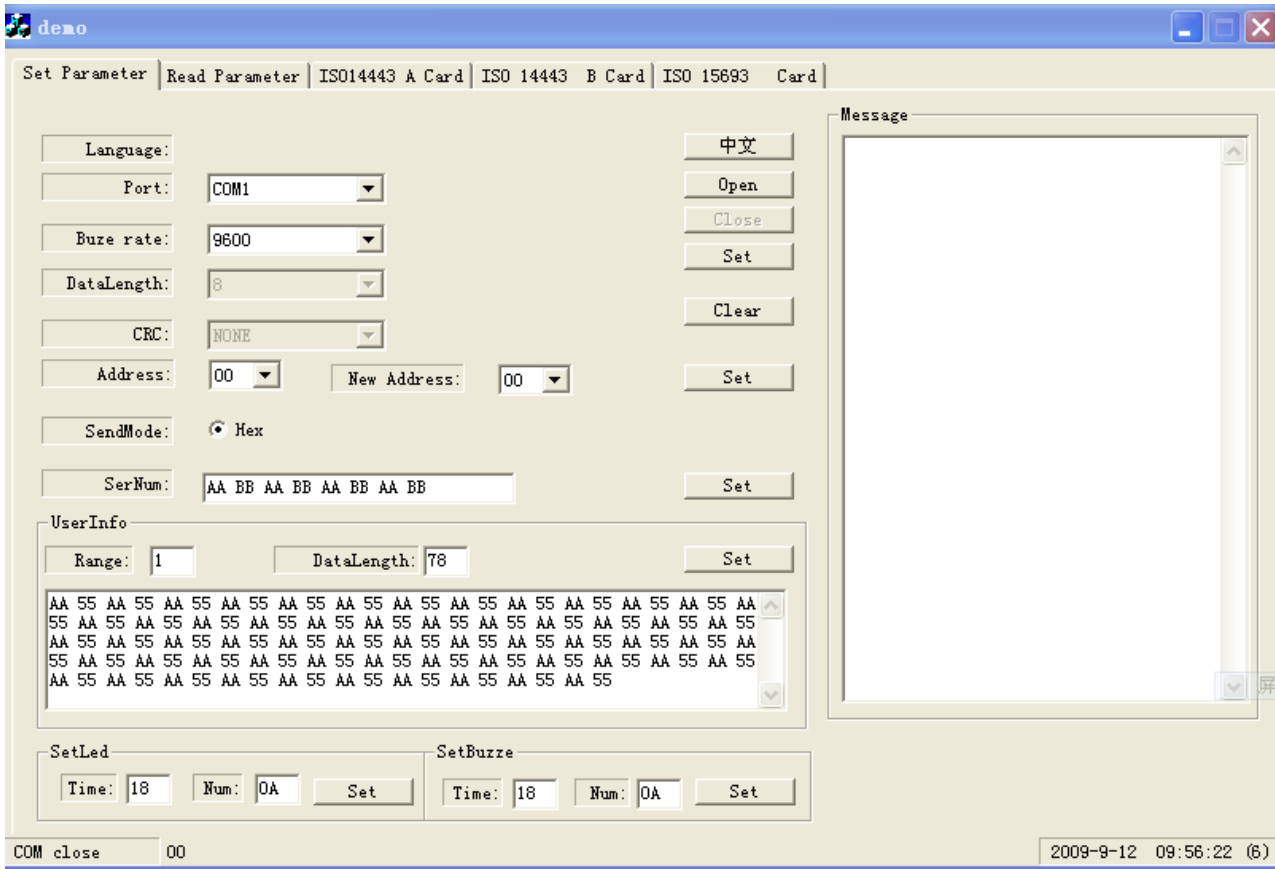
demo

Set Parameter | Read Parameter | ISO14443 A Card | ISO 14443 B Card | ISO 15693 Card

Language:
中文
Port: COM1
Open
Close
Buze rate: 9600
Set
DataLength: 8
Clear
CRC: NONE
Address: 00
New Address: 00
Set
SendMode: Hex
SerNum: AA BB AA BB AA BB AA BB
Set

UserInfo
Range: 1
DataLength: 78
Set

AA 55 AA 55 AA 55 AA 55 AA 55 AA 55 AA 55 AA 55 AA 55 AA 55 AA 55 AA 55 AA 55 AA 55 AA 55 AA 55 AA 55 AA 55 AA 55 AA 55 AA 55 AA 55 AA 55 AA 55 AA 55 AA 55 AA 55 AA 55 AA 55 AA 55 AA 55 AA 55 AA 55 AA 55 AA 55 AA 55 AA 55 AA 55 AA 55 AA 55 AA 55 AA 55 AA 55 AA 55 AA 55 AA 55 AA 55 AA 55 AA 55 AA 55 AA 55 AA 55 AA 55 AA 55 AA 55 AA 55 AA 55 AA 55 AA 55 AA 55 AA 55 AA 55 AA 55 AA 55 AA 55 AA 55 AA 55 AA 55 AA 55 AA 55

SetLed
Time: 18
Num: 0A
Set

SetBuzze
Time: 18
Num: 0A
Set

Message

屏

COM close
00
2009-9-12 09:56:22 (6)